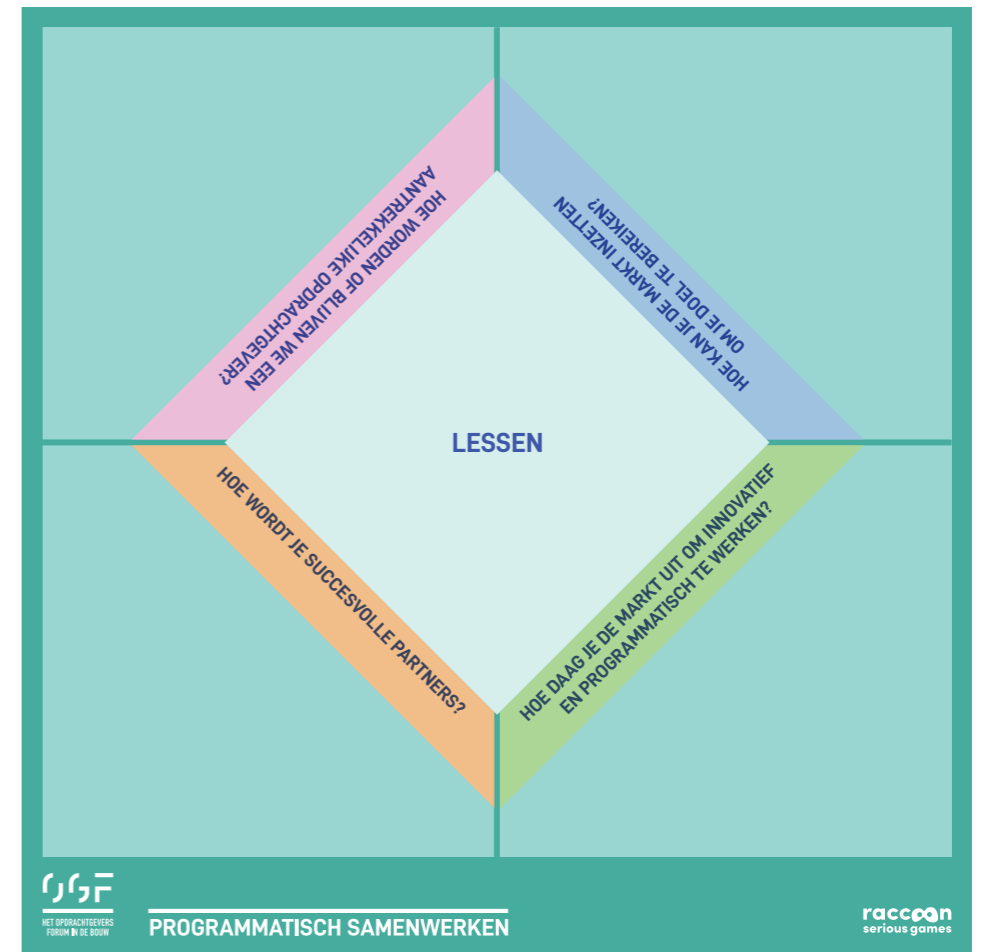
HOE WORDEN OF BLIJVEN WE EEN AANTREKKELIJKE OPDRACHTGEVER?

HOE KAN JE DE MARKT INZETTEN OM JE DOEL TE BEREIKEN?

LESSEN

HOE WORDT JE SUCCESVOLLE PARTNERS?

HOE DAAG JE DE MARKT UIT OM INNOVATIEF EN PROGRAMMATISCH TE WERKEN?

OGF
HET OPDRACHTGEVERS FORUM IN DE BOUW

PROGRAMMATISCH SAMENWERKEN

raccoon
serious games